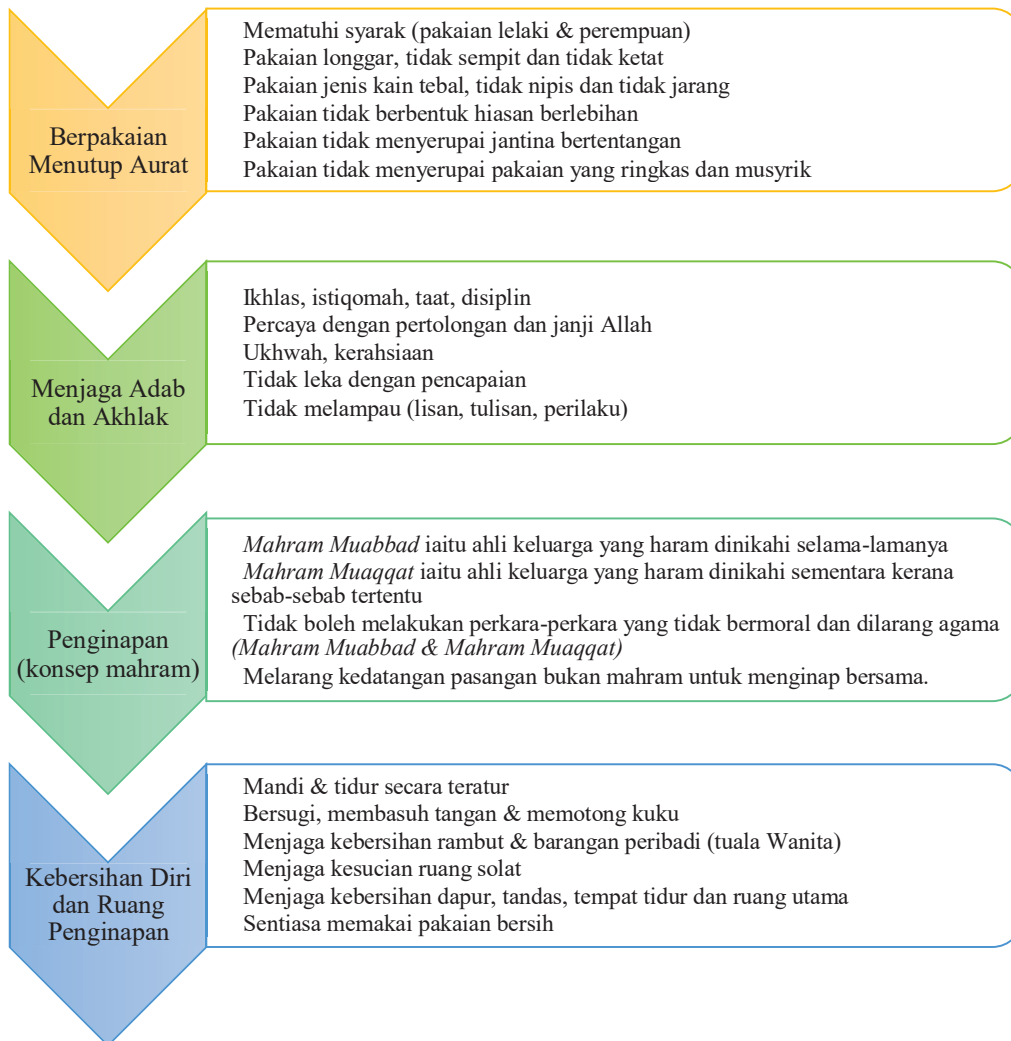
Berpakaian Menutup Aurat

Mematuhi syarak (pakaian lelaki & perempuan)
Pakaian longgar, tidak sempit dan tidak ketat
Pakaian jenis kain tebal, tidak nipis dan tidak jarang
Pakaian tidak berbentuk hiasan berlebihan
Pakaian tidak menyerupai jantina bertentangan
Pakaian tidak menyerupai pakaian yang ringkas dan musyrik

Menjaga Adab dan Akhlak

Ikhlas, istiqomah, taat, disiplin
Percaya dengan pertolongan dan janji Allah
Ukhwah, kerahsiaan
Tidak leka dengan pencapaian
Tidak melampau (lisan, tulisan, perilaku)

Penginapan (konsep mahram)

*Mahram Muabbad* iaitu ahli keluarga yang haram dinikahi selama-lamanya
*Mahram Muaqqat* iaitu ahli keluarga yang haram dinikahi sementara kerana sebab-sebab tertentu
Tidak boleh melakukan perkara-perkara yang tidak bermoral dan dilarang agama *(Mahram Muabbad & Mahram Muaqqat)*
Melarang kedatangan pasangan bukan mahram untuk menginap bersama.

Kebersihan Diri dan Ruang Penginapan

Mandi & tidur secara teratur
Bersugi, membasuh tangan & memotong kuku
Menjaga kebersihan rambut & barangan peribadi (tuala Wanita)
Menjaga kesucian ruang solat
Menjaga kebersihan dapur, tandas, tempat tidur dan ruang utama
Sentiasa memakai pakaian bersih